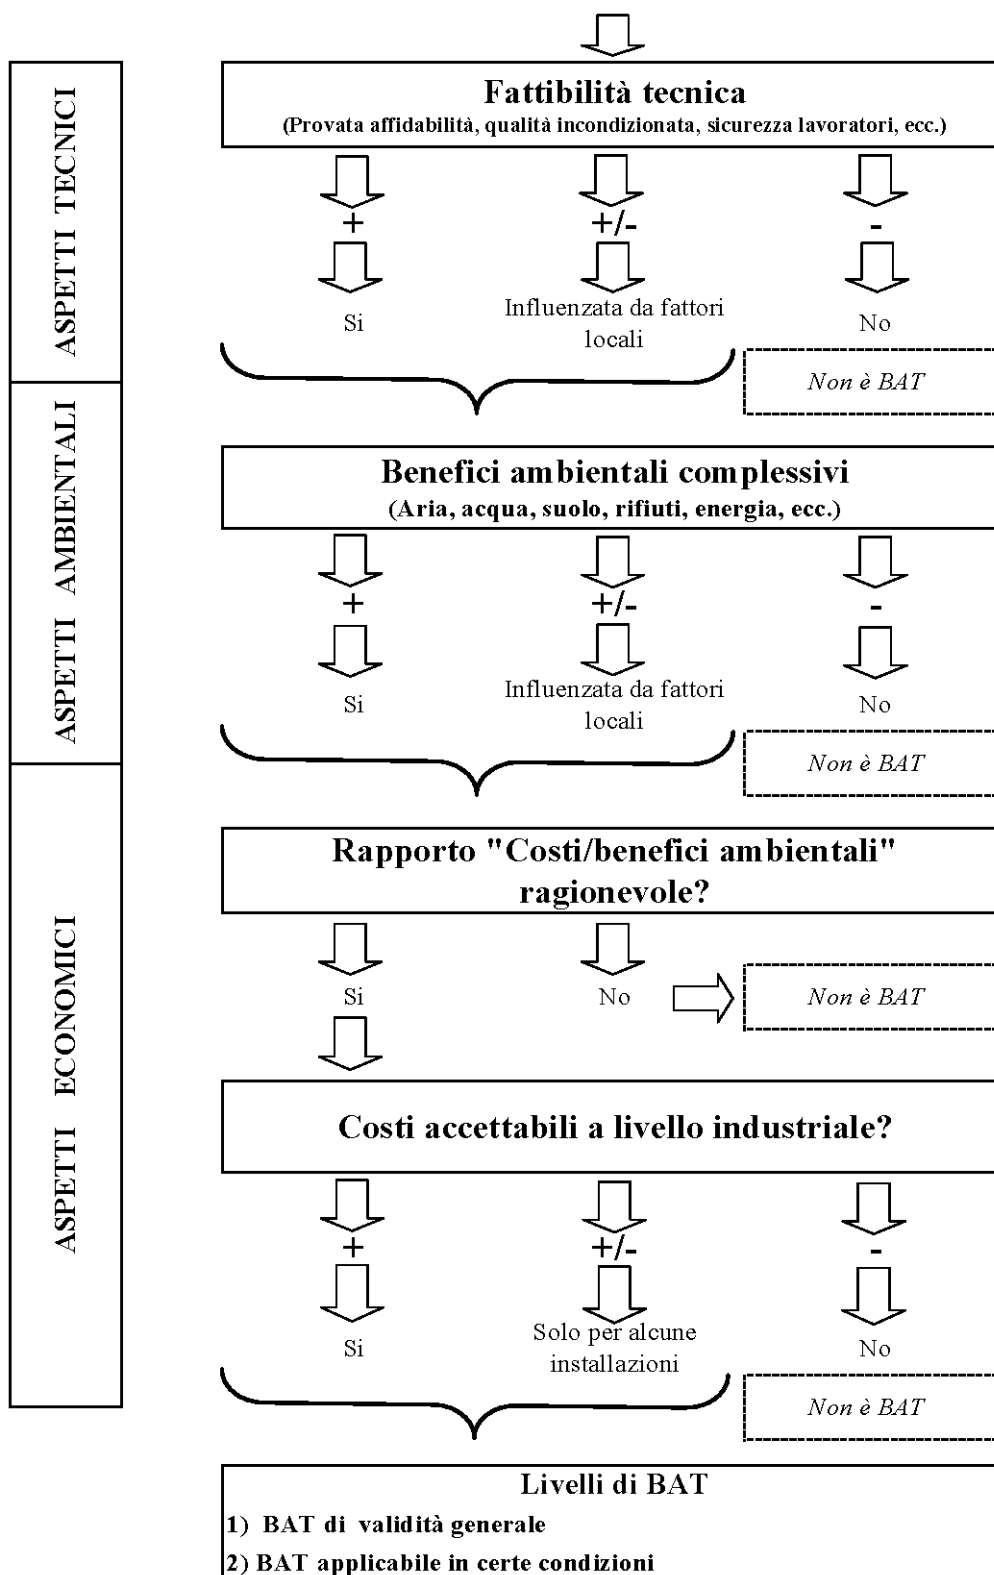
ASPETTI TECNICI

ASPETTI AMBIENTALI

ASPETTI ECONOMICI

Fattibilità tecnica
(Provata affidabilità, qualità incondizionata, sicurezza lavoratori, ecc.)

+
Si

+/-
Influenzata da fattori locali

-
No

Non è BAT

Benefici ambientali complessivi
(Aria, acqua, suolo, rifiuti, energia, ecc.)

+
Si

+/-
Influenzata da fattori locali

-
No

Non è BAT

Rapporto "Costi/benefici ambientali" ragionevole?

Si

No

Non è BAT

Costi accettabili a livello industriale?

+
Si

+/-
Solo per alcune installazioni

-
No

Non è BAT

Livelli di BAT
1) BAT di validità generale
2) BAT applicabile in certe condizioni